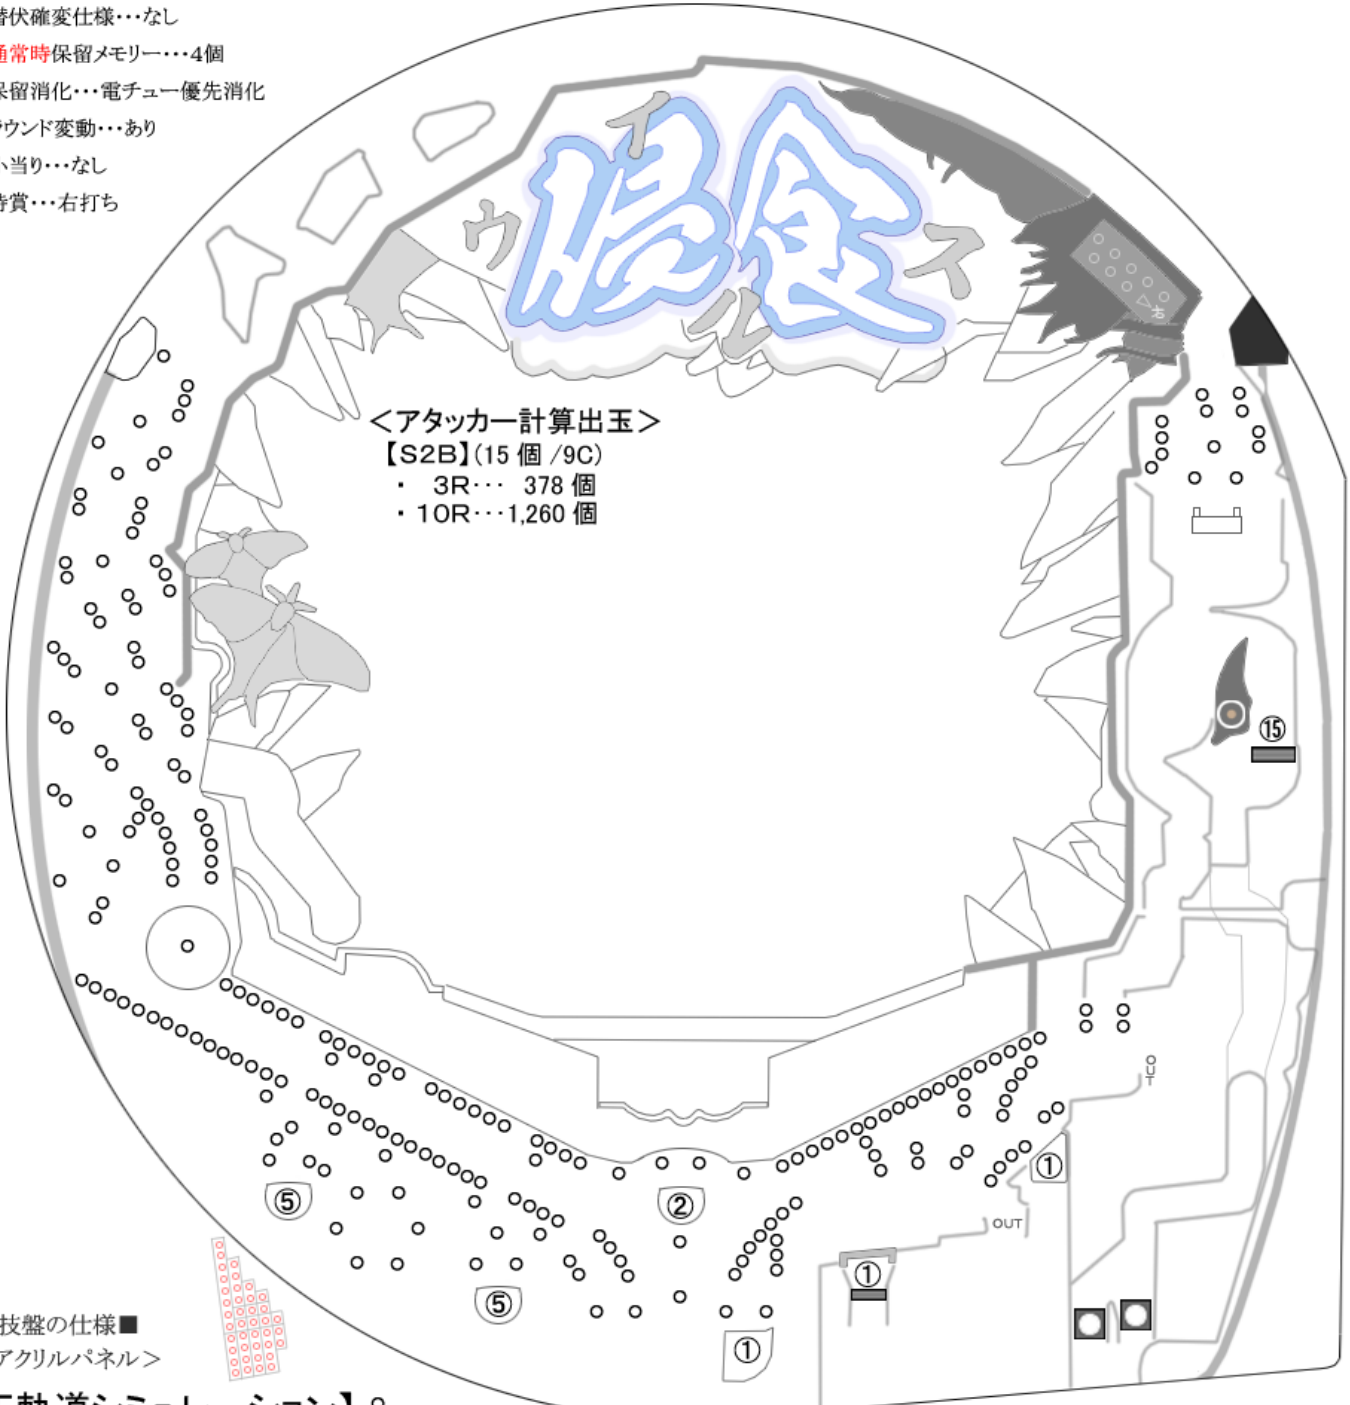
潜伏確変仕様・・・なし
通常時保留メモリー・・・4個
保留消化・・・電チュー優先消化
ラウンド変動・・・あり
小当り・・・なし
特賞・・・右打ち

ウ
イ
ル
ス
蝕
食

<アタッカー計算出玉>
【S2B】(15 個 /9C)
・ 3R・・・ 378 個
・10R・・・1,260 個

⑮
OUT
①
⑤
②
⑤
①
OUT
①

技盤の仕様■
アクリルパネル>
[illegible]